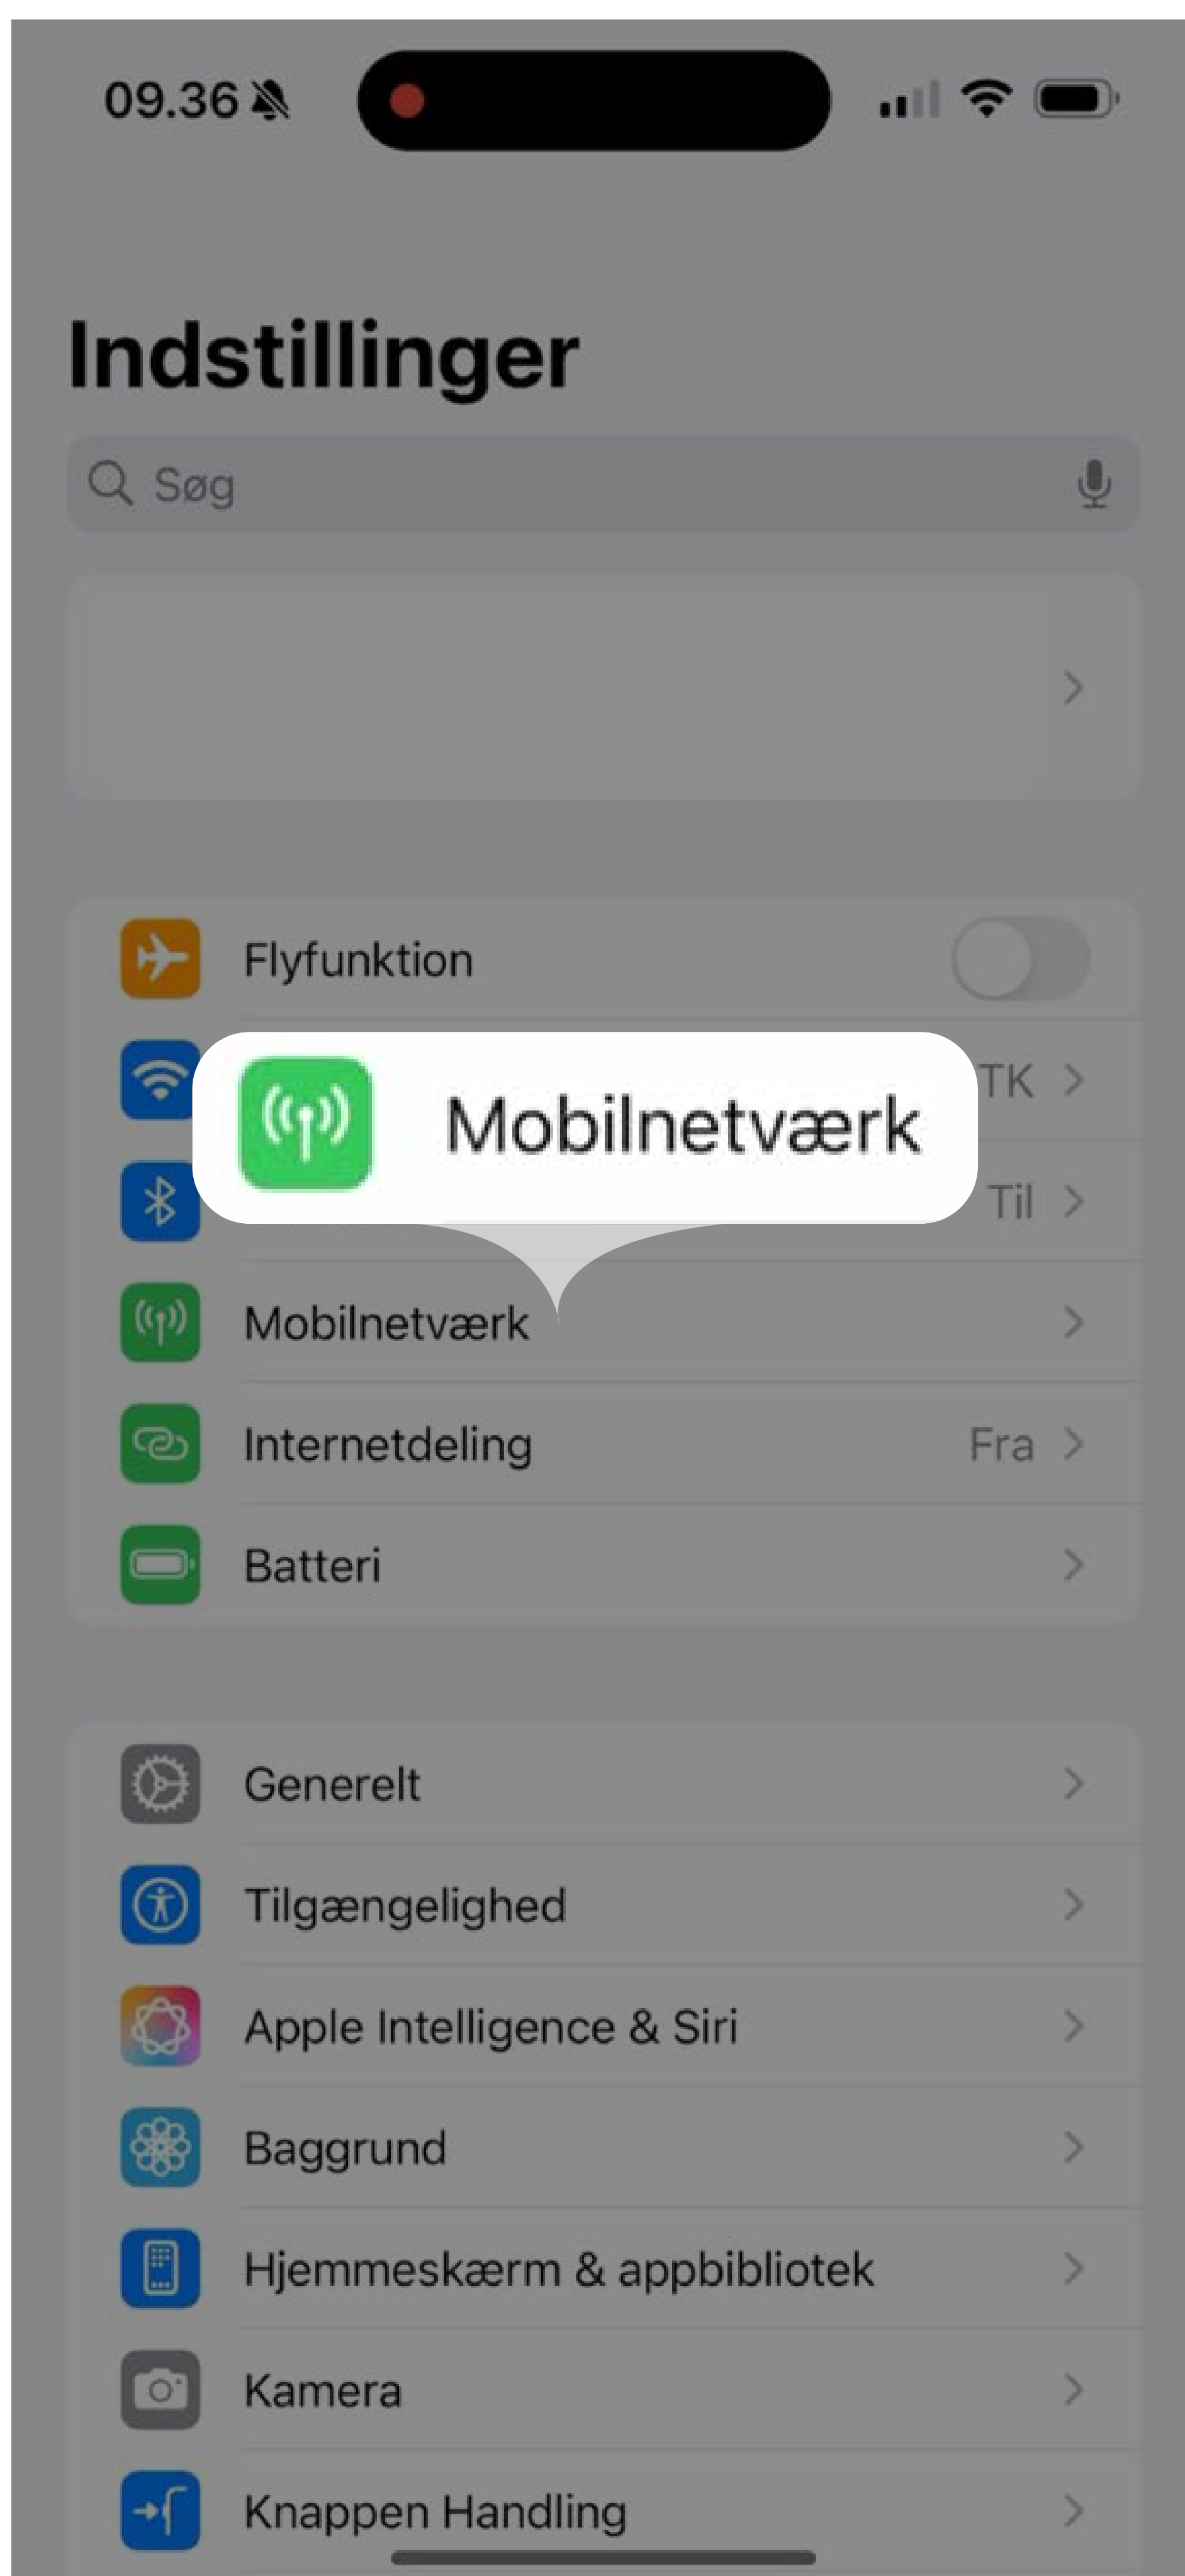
09.36

Indstillinger

Søg

Flyfunktion

TK

Mobilnetværk

Til

Mobilnetværk

Internetdeling Fra

Batteri

Generelt

Tilgængelighed

Apple Intelligence & Siri

Baggrund

Hjemmeskærm & appbibliotek

Kamera

Knappen Handling